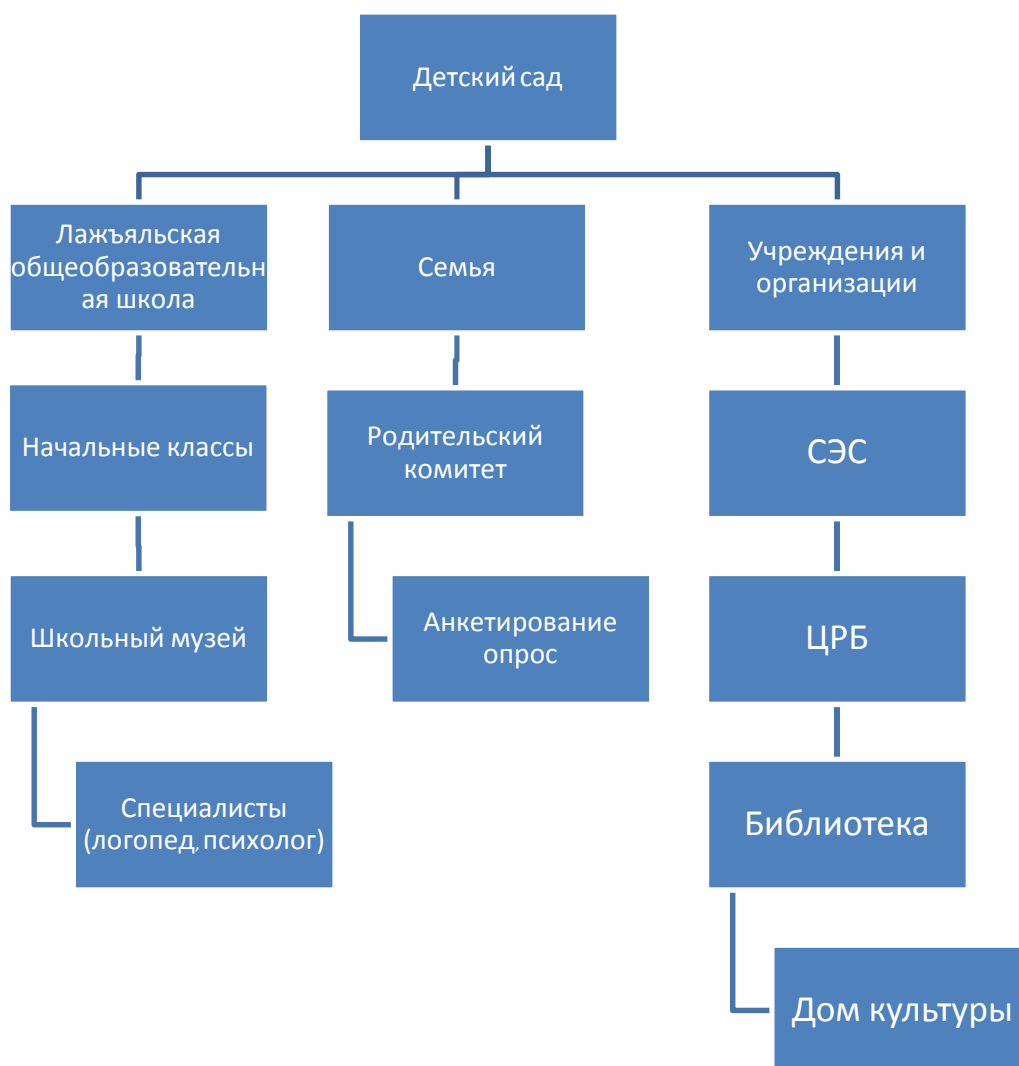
Детский сад

Лажъяльская общеобразовательная школа

Семья

Учреждения и организации

Начальные классы

Родительский комитет

СЭС

Школьный музей

Анкетирование опрос

ЦРБ

Специалисты (логопед, психолог)

Библиотека

Дом культуры